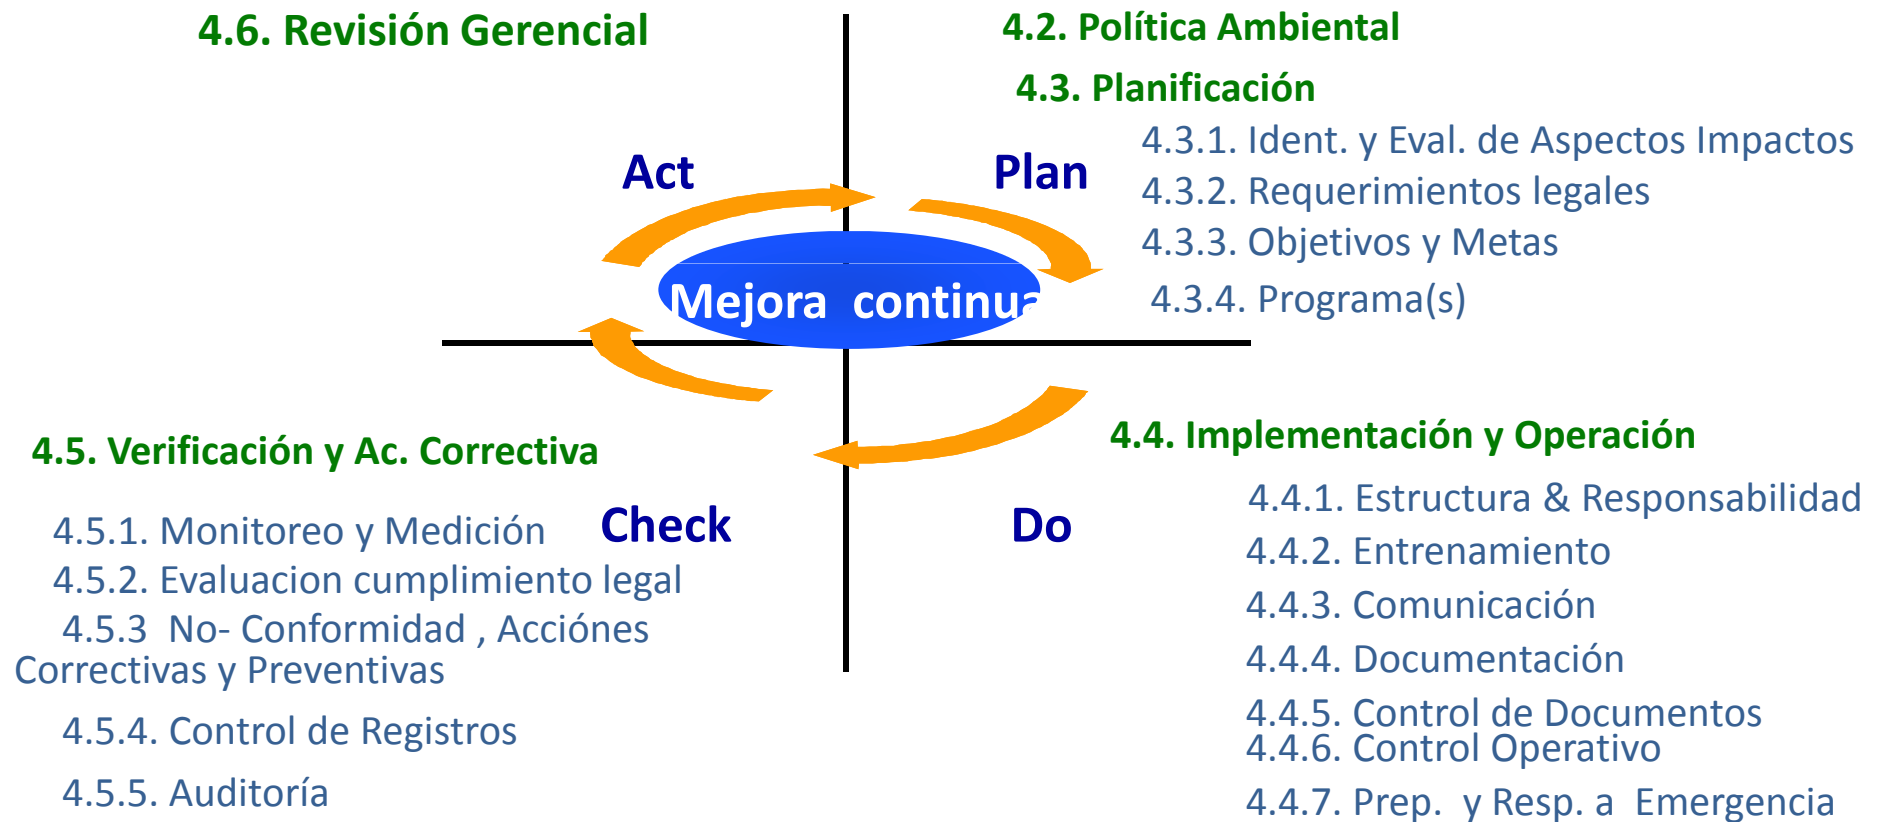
4.6. Revisión Gerencial

4.2. Política Ambiental

4.3. Planificación

4.3.1. Ident. y Eval. de Aspectos Impactos

4.3.2. Requerimientos legales

4.3.3. Objetivos y Metas

4.3.4. Programa(s)

Act

Plan

Mejora continua

4.5. Verificación y Ac. Correctiva

4.4. Implementación y Operación

Check

Do

4.5.1. Monitoreo y Medición

4.5.2. Evaluacion cumplimiento legal

4.5.3 No- Conformidad , Acciónes Correctivas y Preventivas

4.5.4. Control de Registros

4.5.5. Auditoría

4.4.1. Estructura & Responsabilidad

4.4.2. Entrenamiento

4.4.3. Comunicación

4.4.4. Documentación

4.4.5. Control de Documentos

4.4.6. Control Operativo

4.4.7. Prep. y Resp. a Emergencia